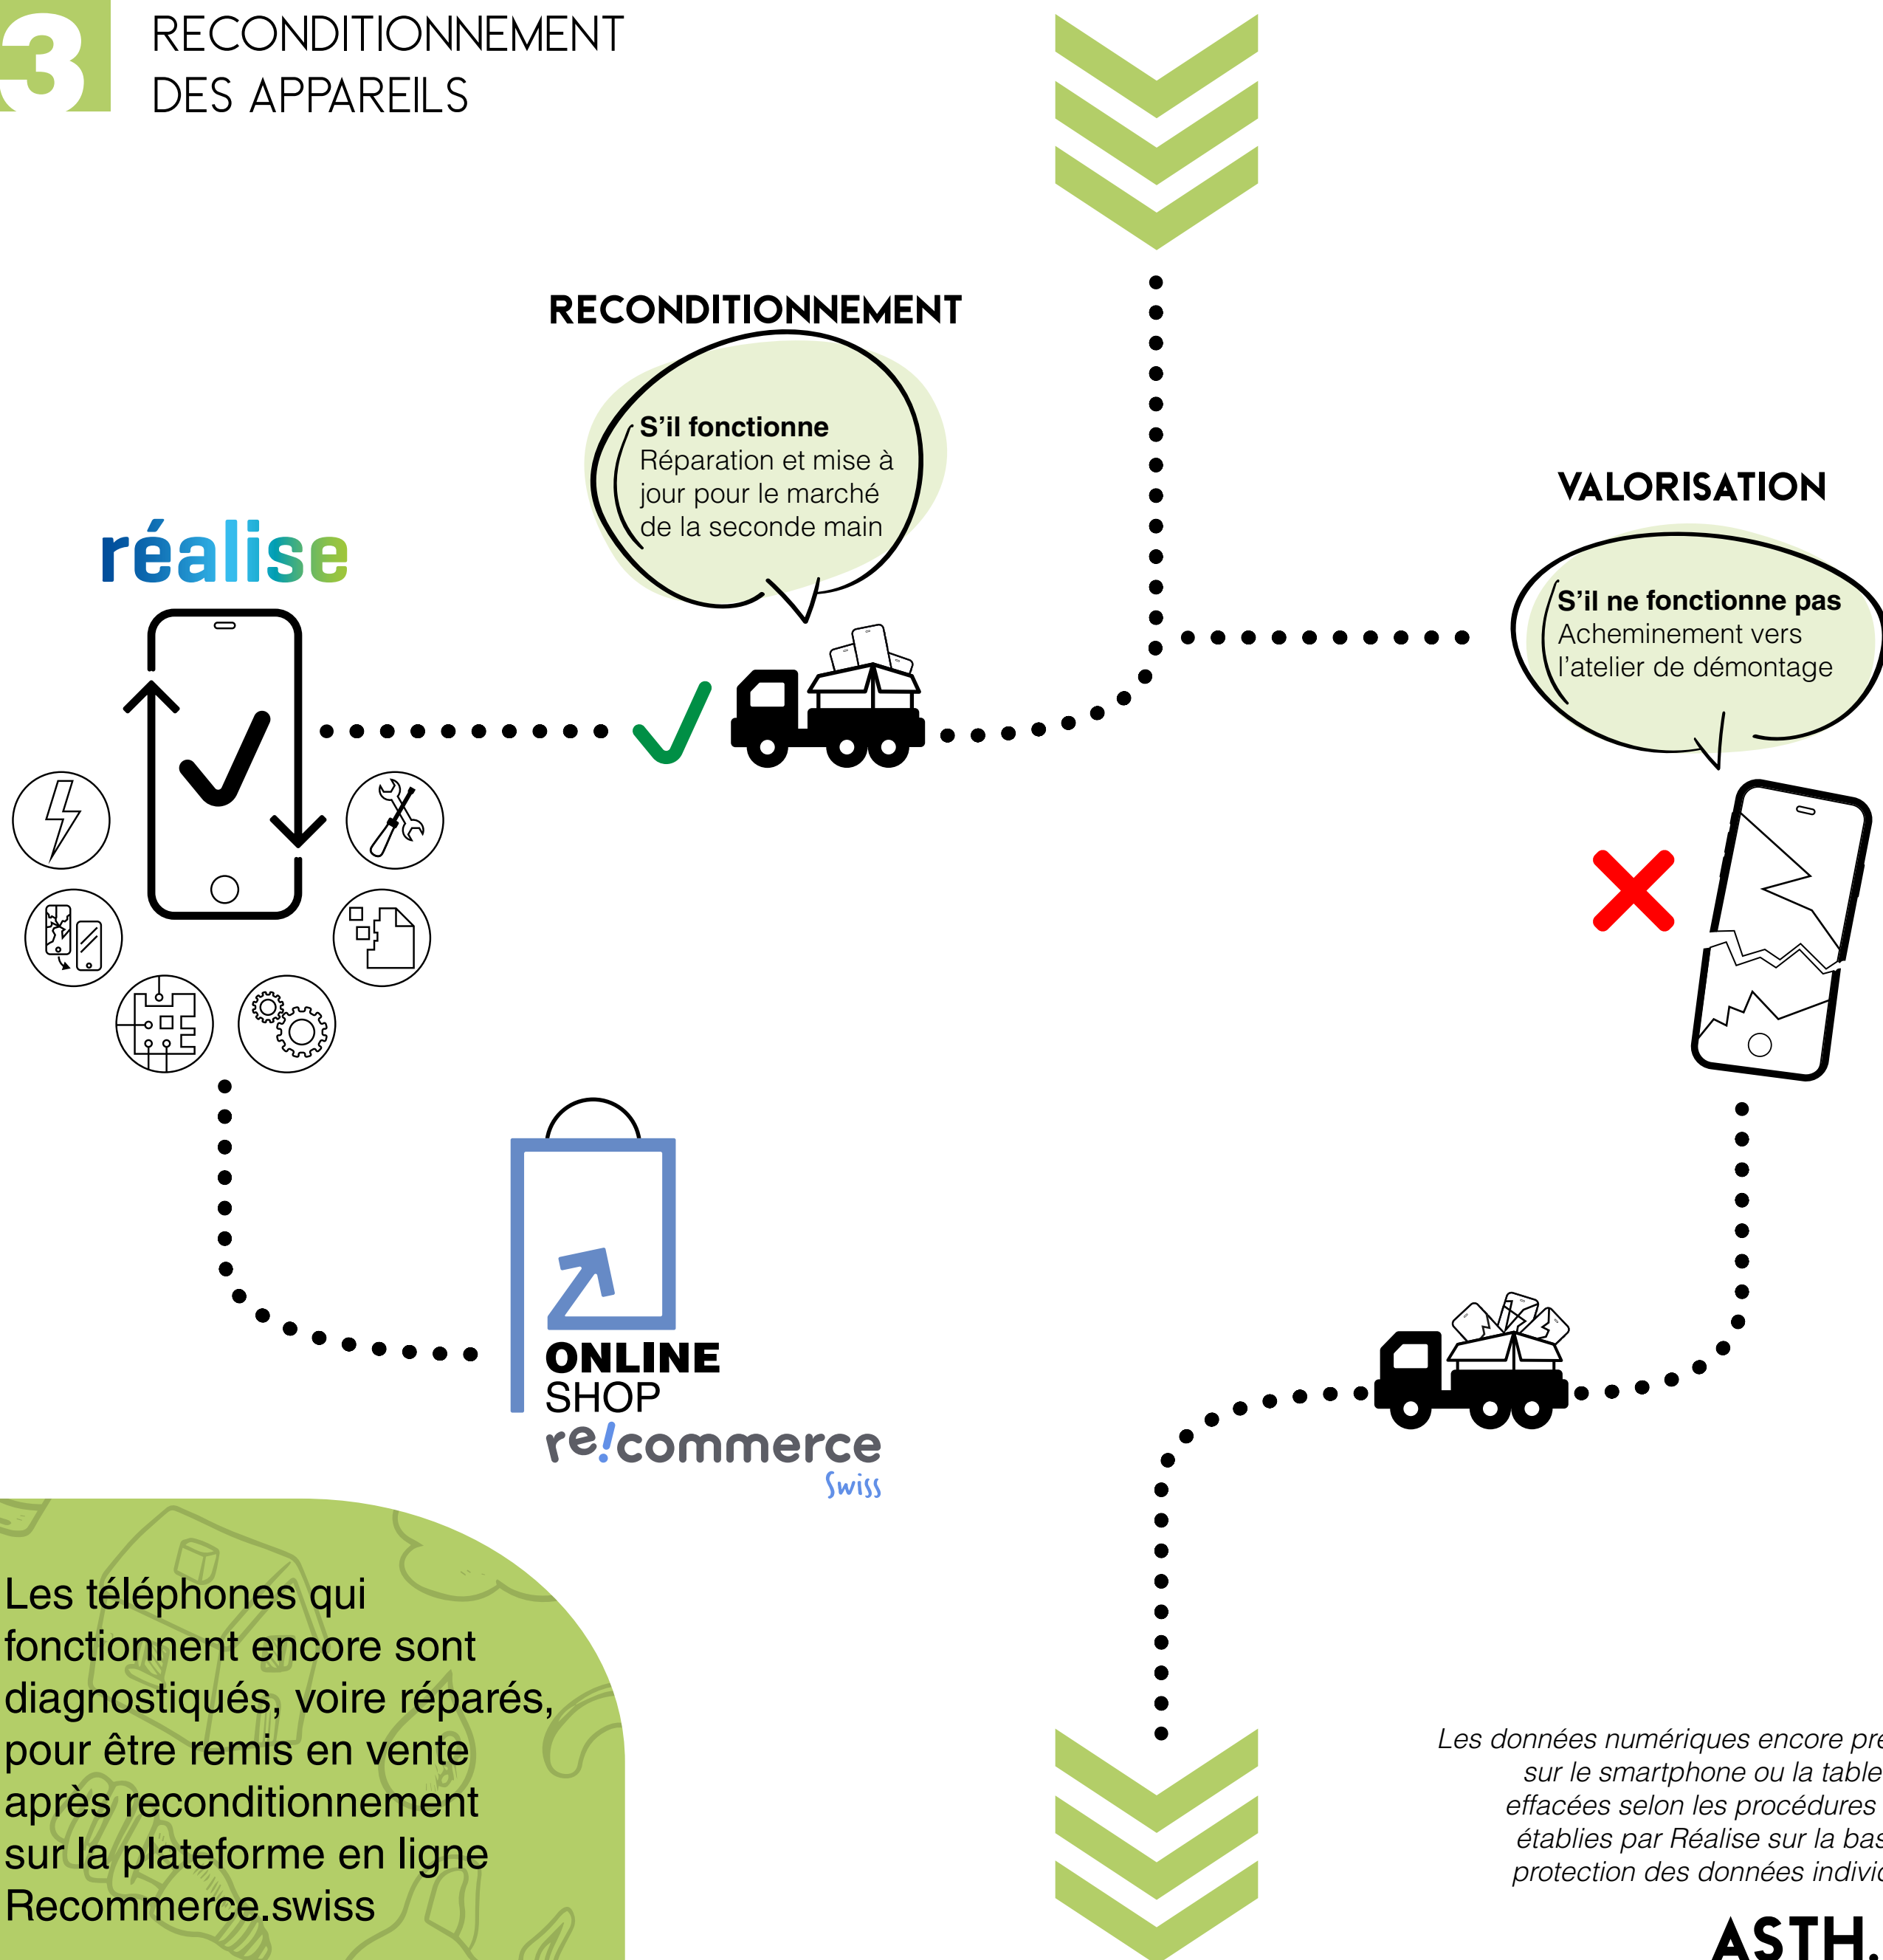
3 RECONDITIONNEMENT DES APPAREILS

RECONDITIONNEMENT

S'il fonctionne
Réparation et mise à jour pour le marché de la seconde main

réalise

VALORISATION

S'il ne fonctionne pas
Acheminement vers l'atelier de démontage

ONLINE SHOP
re!commerce
Swiss

Les téléphones qui fonctionnent encore sont diagnostiqués, voire réparés, pour être remis en vente après reconditionnement sur la plateforme en ligne Recommerce.swiss

Les données numériques encore pr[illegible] sur le smartphone ou la table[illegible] effacées selon les procédures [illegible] établies par Réalise sur la bas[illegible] protection des données indivi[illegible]

ASTH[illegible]